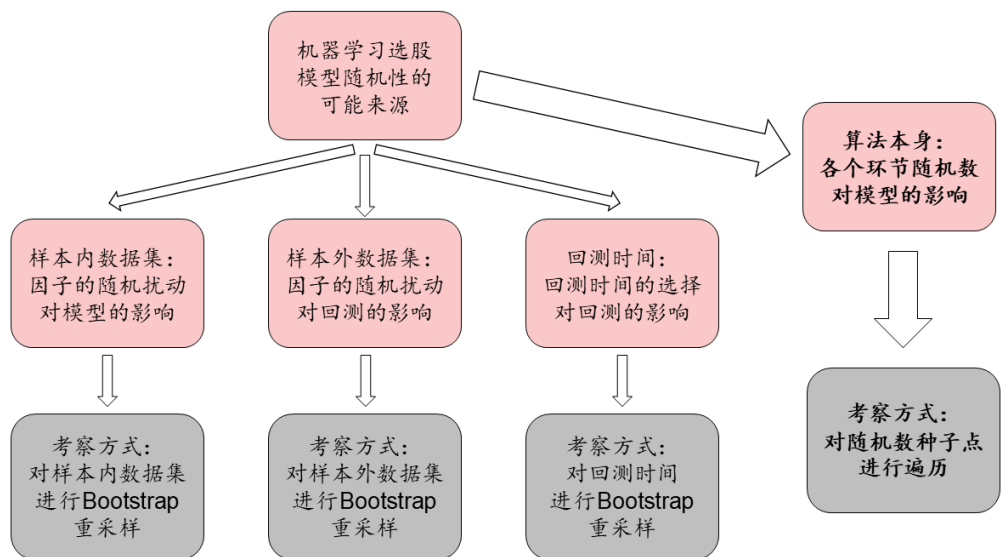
机器学习选股模型随机性的可能来源

样本内数据集：因子的随机扰动对模型的影响

考察方式：对样本内数据集进行Bootstrap重采样

样本外数据集：因子的随机扰动对回测的影响

考察方式：对样本外数据集进行Bootstrap重采样

回测时间：回测时间的选择对回测的影响

考察方式：对回测时间进行Bootstrap重采样

算法本身：各个环节随机数对模型的影响

考察方式：对随机数种子点进行遍历